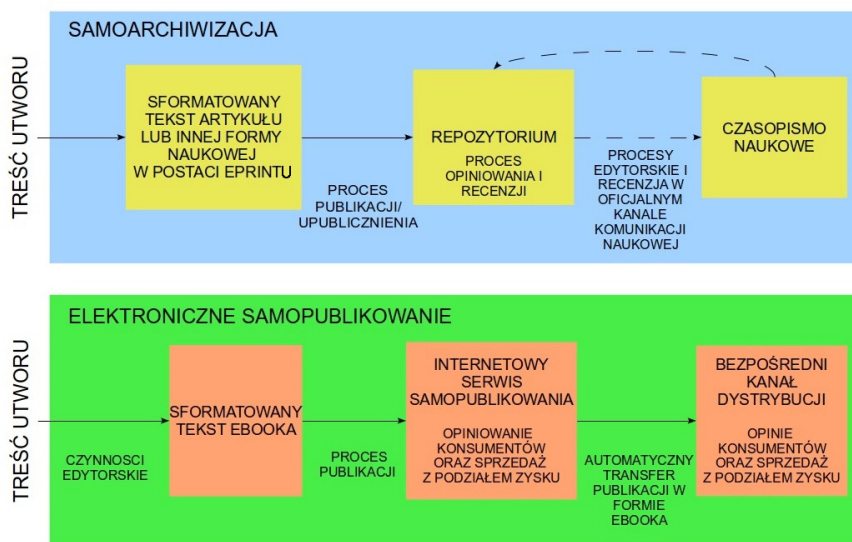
SAMOARCHIWIZACJA

TREŚĆ UTWORU

SFORMATOWANY TEKST ARTYKUŁU LUB INNEJ FORMY NAUKOWEJ W POSTACI EPRINTU

PROCES PUBLIKACJI/ UPUBLICZNIENIA

REPOZYTORIUM

PROCES OPINIOWANIA I RECENZJI

PROCESY EDYTORSKIE I RECENZJA W OFICJALNYM KANALE KOMUNIKACJI NAUKOWEJ

CZASOPISMO NAUKOWE

ELEKTRONICZNE SAMOPUBLIKOWANIE

TREŚĆ UTWORU

CZYNNOSCI EDYTORSKIE

SFORMATOWANY TEKST EBOOKA

PROCES PUBLIKACJI

INTERNETOWY SERWIS SAMOPUBLIKOWANIA

OPINIOWANIE KONSUMENTÓW ORAZ SPRZEDAŻ Z PODZIAŁEM ZYSKU

AUTOMATYCZNY TRANSFER PUBLIKACJI W FORMIE EBOOKA

BEZPOŚREDNI KANAŁ DYSTRYBUCJI

OPINIE KONSUMENTÓW ORAZ SPRZEDAŻ Z PODZIAŁEM ZYSKU